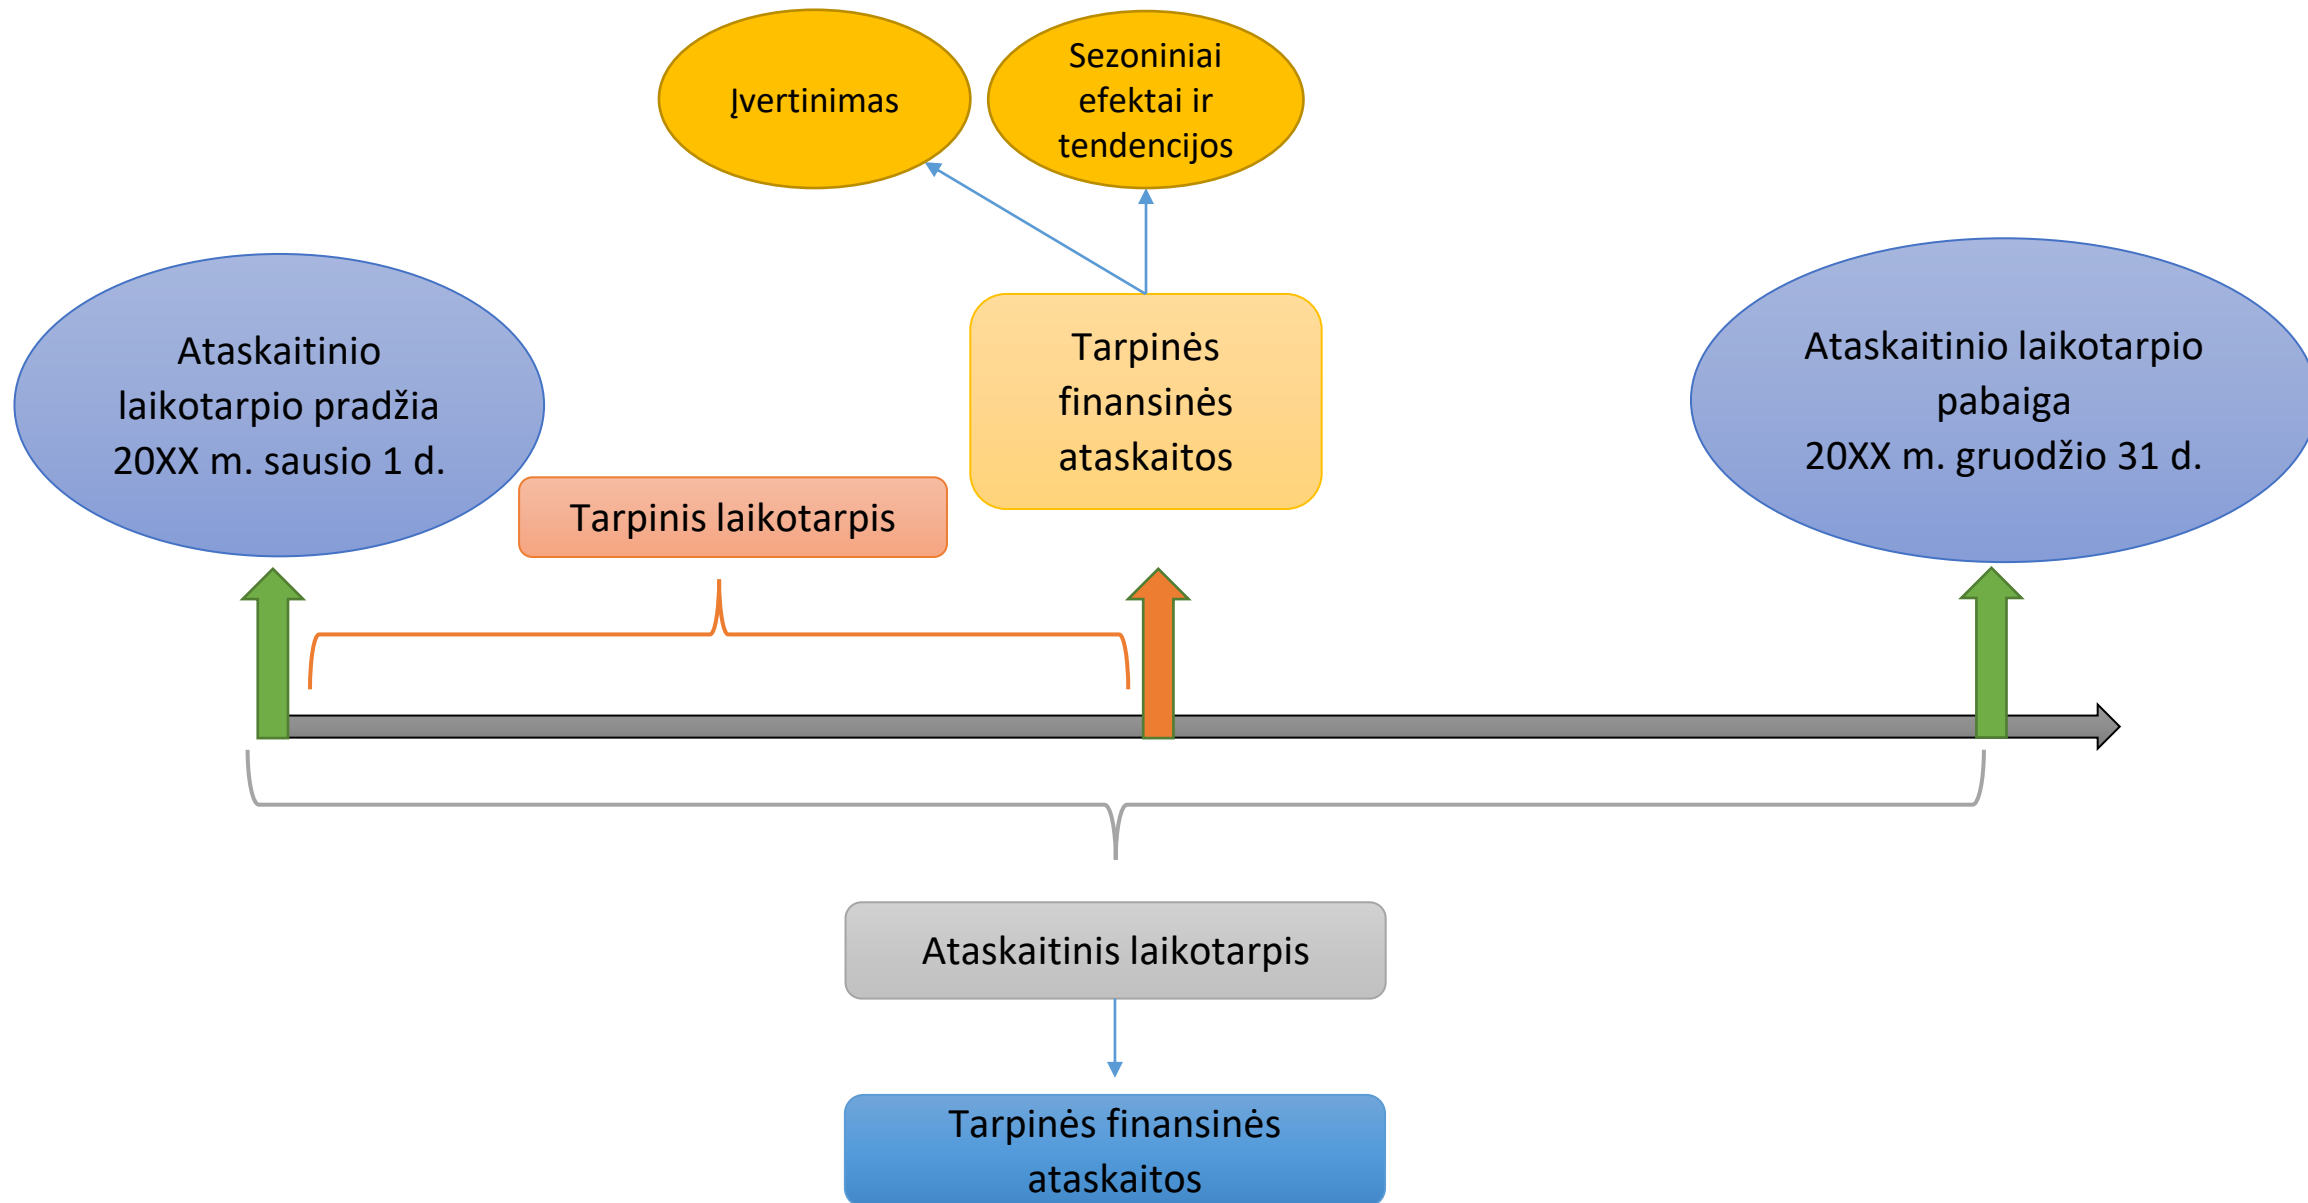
Įvertinimas

Sezoniniai efektai ir tendencijos

Ataskaitinio laikotarpio pradžia 20XX m. sausio 1 d.

Tarpinės finansinės ataskaitos

Ataskaitinio laikotarpio pabaiga 20XX m. gruodžio 31 d.

Tarpinis laikotarpis

Ataskaitinis laikotarpis

Tarpinės finansinės ataskaitos